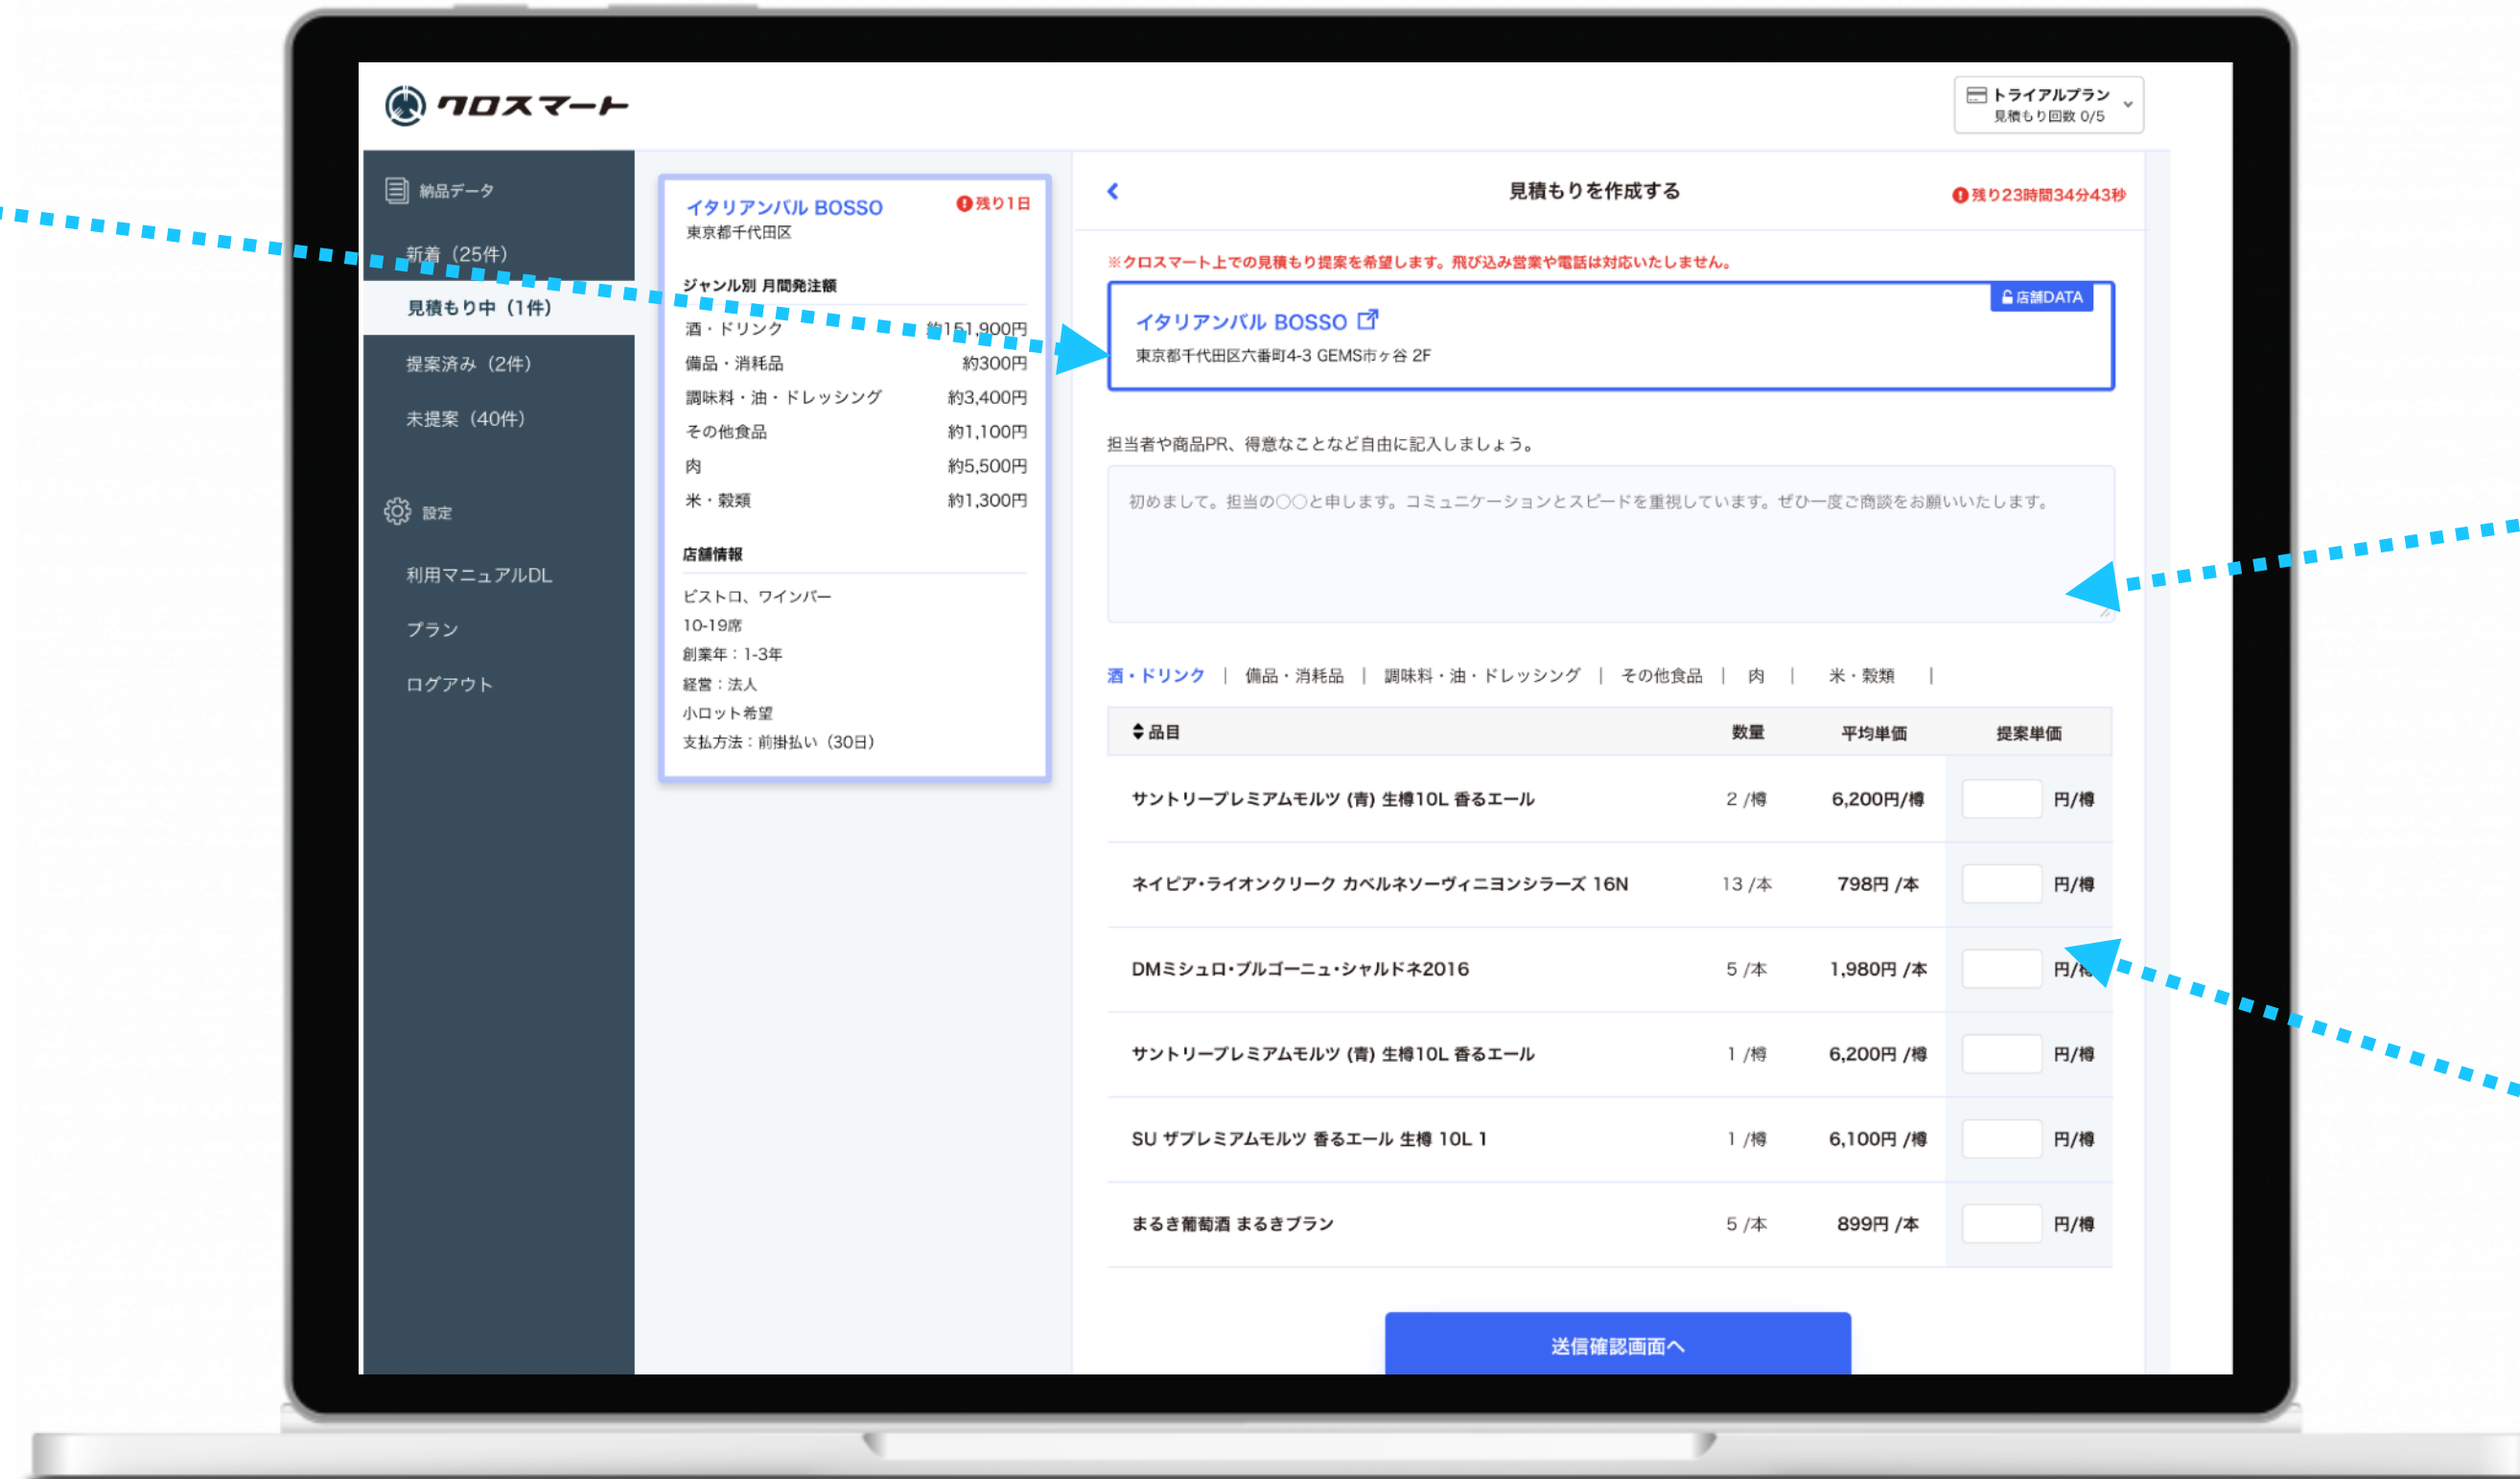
クロスマート

トライアルプラン
見積もり回数 0/5

納品データ

新着（25件）

見積もり中（1件）

提案済み（2件）

未提案（40件）

設定

利用マニュアルDL

プラン

ログアウト

イタリアンバル BOSSO
残り1日
東京都千代田区

ジャンル別 月間発注額

| | |
|---|---|
| 酒・ドリンク | 約151,900円 |
| 備品・消耗品 | 約300円 |
| 調味料・油・ドレッシング | 約3,400円 |
| その他食品 | 約1,100円 |
| 肉 | 約5,500円 |
| 米・穀類 | 約1,300円 |

店舗情報

ビストロ、ワインバー
10-19席
創業年：1-3年
経営：法人
小ロット希望
支払方法：前掛払い（30日）

見積もりを作成する
残り23時間34分43秒

※クロスマート上での見積もり提案を希望します。飛び込み営業や電話は対応いたしません。

店舗DATA
イタリアンバル BOSSO
東京都千代田区六番町4-3 GEMS市ヶ谷 2F

担当者や商品PR、得意なことなど自由に記入しましょう。

初めまして。担当の〇〇と申します。コミュニケーションとスピードを重視しています。ぜひ一度ご商談をお願いいたします。

酒・ドリンク | 備品・消耗品 | 調味料・油・ドレッシング | その他食品 | 肉 | 米・穀類 |

| 品目 | 数量 | 平均単価 | 提案単価 |
|---|---|---|---|
| サントリープレミアムモルツ (青) 生樽10L 香るエール | 2 /樽 | 6,200円/樽 | 円/樽 |
| ネイピア･ライオンクリーク カベルネソーヴィニヨンシラーズ 16N | 13 /本 | 798円 /本 | 円/樽 |
| DMミシュロ･ブルゴーニュ･シャルドネ2016 | 5 /本 | 1,980円 /本 | 円/樽 |
| サントリープレミアムモルツ (青) 生樽10L 香るエール | 1 /樽 | 6,200円 /樽 | 円/樽 |
| SU ザプレミアムモルツ 香るエール 生樽 10L 1 | 1 /樽 | 6,100円 /樽 | 円/樽 |
| まるき葡萄酒 まるきプラン | 5 /本 | 899円 /本 | 円/樽 |

送信確認画面へ